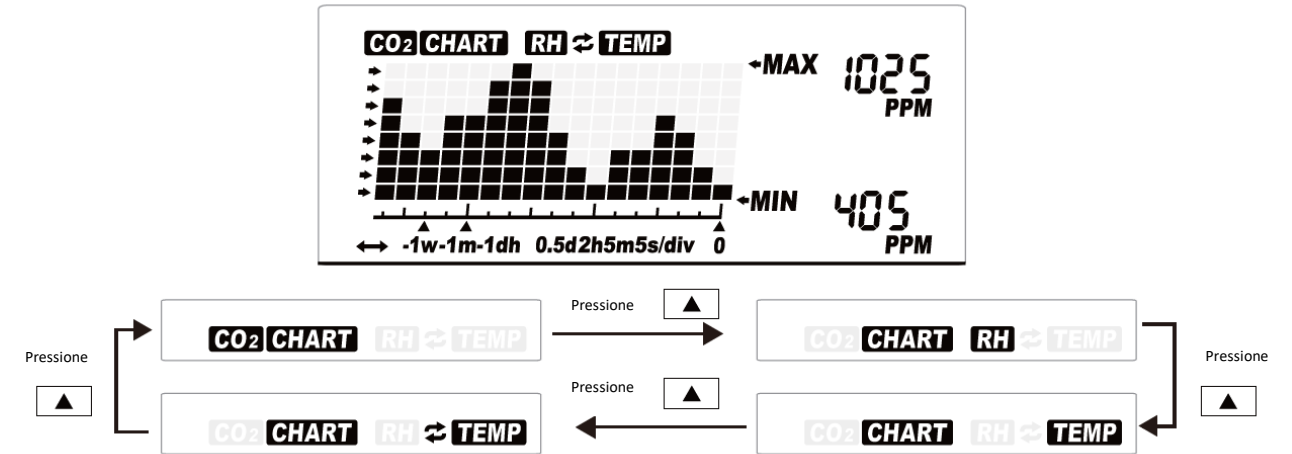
CO2 CHART RH ⇄ TEMP

MAX 1025 PPM

MIN 405 PPM

↔ -1w-1m-1dh 0.5d2h5m5s/div 0

CO2 CHART RH ⇄ TEMP

Pressione ▲

CO2 CHART RH ⇄ TEMP

Pressione ▲

CO2 CHART RH ⇄ TEMP

Pressione ▲

CO2 CHART RH ⇄ TEMP

Pressione ▲